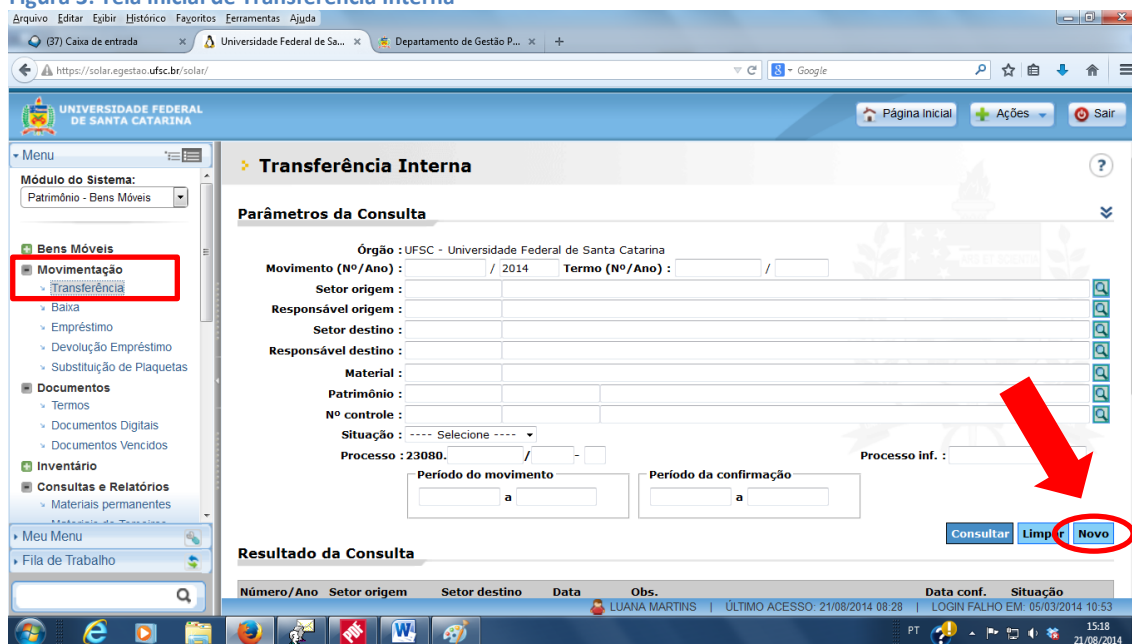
Figura 5: Tela inicial de Transferência Interna

Arquivo Editar Exibir Histórico Favoritos Ferramentas Ajuda

(37) Caixa de entrada | Universidade Federal de Sa... | Departamento de Gestão P... | +

https://solar.egestao.ufsc.br/solar/

Google

UNIVERSIDADE FEDERAL DE SANTA CATARINA

Página Inicial | Ações | Sair

Menu

Módulo do Sistema:
Patrimônio - Bens Móveis

Bens Móveis
Movimentação
Transferência
Baixa
Empréstimo
Devolução Empréstimo
Substituição de Plaquetas
Documentos
Termos
Documentos Digitais
Documentos Vencidos
Inventário
Consultas e Relatórios
Materiais permanentes

Meu Menu
Fila de Trabalho

Transferência Interna

Parâmetros da Consulta

Órgão : UFSC - Universidade Federal de Santa Catarina
Movimento (Nº/Ano) : / 2014 Termo (Nº/Ano) : /
Setor origem :
Responsável origem :
Setor destino :
Responsável destino :
Material :
Patrimônio :
Nº controle :
Situação : ---- Selecione ----
Processo : 23080. / -
Processo inf. :
Período do movimento
a
Período da confirmação
a

Consultar | Limpar | Novo

Resultado da Consulta

| Número/Ano | Setor origem | Setor destino | Data | Obs. | Data conf. | Situação |
|---|---|---|---|---|---|---|

LUANA MARTINS | ÚLTIMO ACESSO: 21/08/2014 08:28 | LOGIN FALHO EM: 05/03/2014 10:53

PT 15:18 21/08/2014